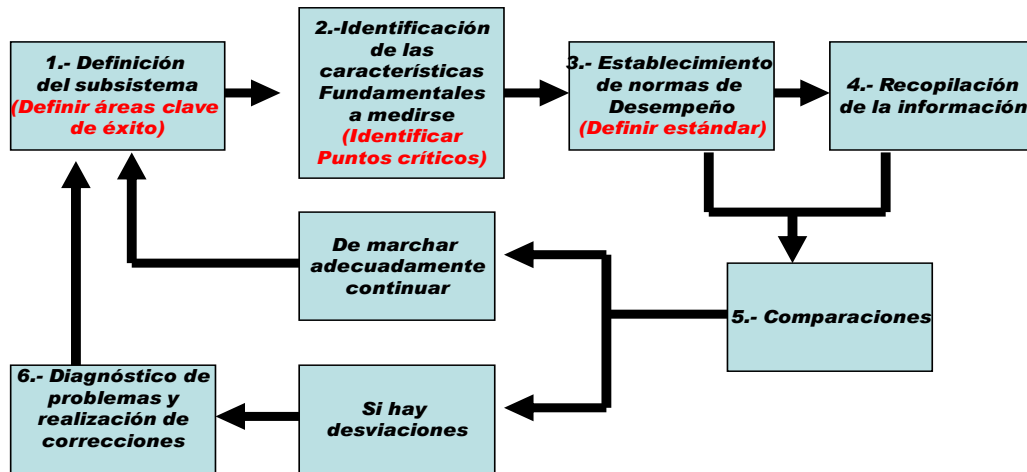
1.- Definición del subsistema (Definir áreas clave de éxito)

2.-Identificación de las características Fundamentales a medirse (Identificar Puntos críticos)

3.- Establecimiento de normas de Desempeño (Definir estándar)

4.- Recopilación de la información

De marchar adecuadamente continuar

5.- Comparaciones

6.- Diagnóstico de problemas y realización de correcciones

Si hay desviaciones